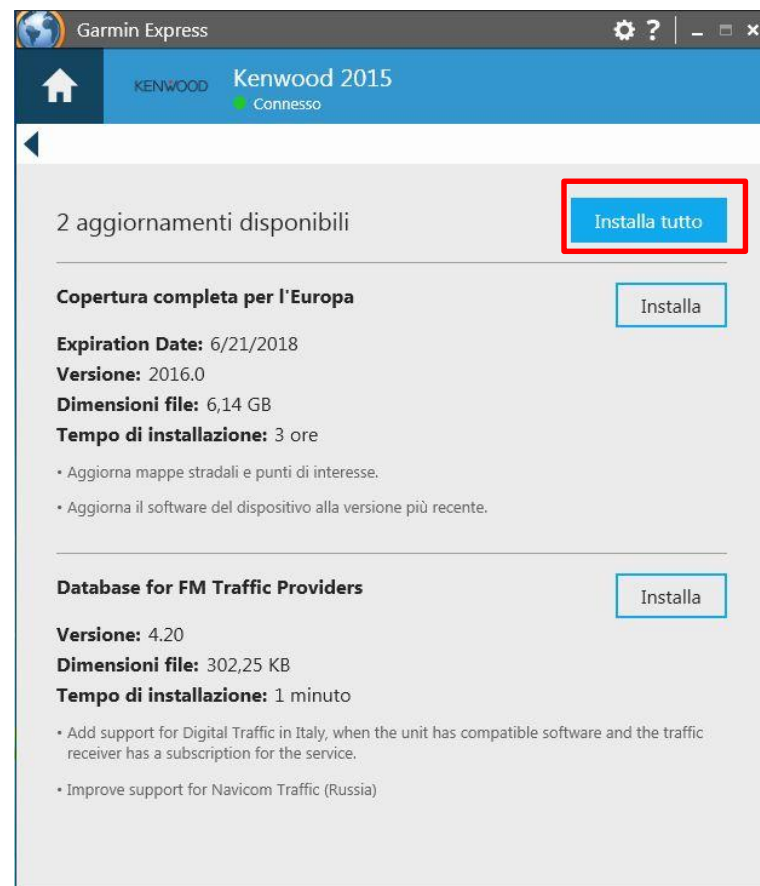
Garmin Express

? _ □ ×

KENWOOD

Kenwood 2015
Connesso

2 aggiornamenti disponibili

Installa tutto

Copertura completa per l'Europa

Installa

**Expiration Date:** 6/21/2018
**Versione:** 2016.0
**Dimensioni file:** 6,14 GB
**Tempo di installazione:** 3 ore

• Aggiorna mappe stradali e punti di interesse.

• Aggiorna il software del dispositivo alla versione più recente.

Database for FM Traffic Providers

Installa

**Versione:** 4.20
**Dimensioni file:** 302,25 KB
**Tempo di installazione:** 1 minuto

• Add support for Digital Traffic in Italy, when the unit has compatible software and the traffic receiver has a subscription for the service.

• Improve support for Navicom Traffic (Russia)